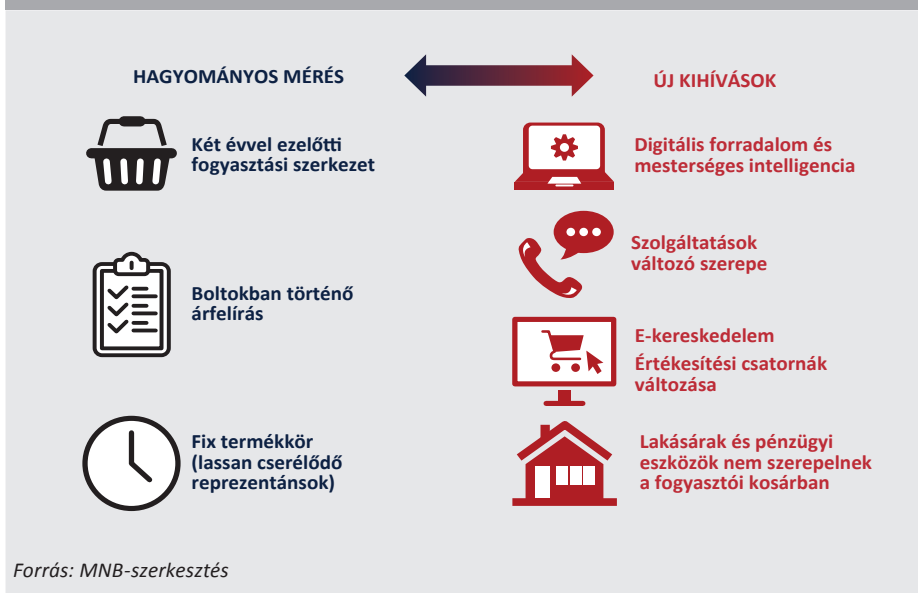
HAGYOMÁNYOS MÉRÉS

ÚJ KIHÍVÁSOK

Két évvel ezelőtti fogyasztási szerkezet

Digitális forradalom és mesterséges intelligencia

Szolgáltatások változó szerepe

Boltokban történő árfelírás

E-kereskedelem

Értékesítési csatornák változása

Fix termékkör (lassan cserélődő reprezentánsok)

Lakásárak és pénzügyi eszközök nem szerepelnek a fogyasztói kosárban

Forrás: MNB-szerkesztés